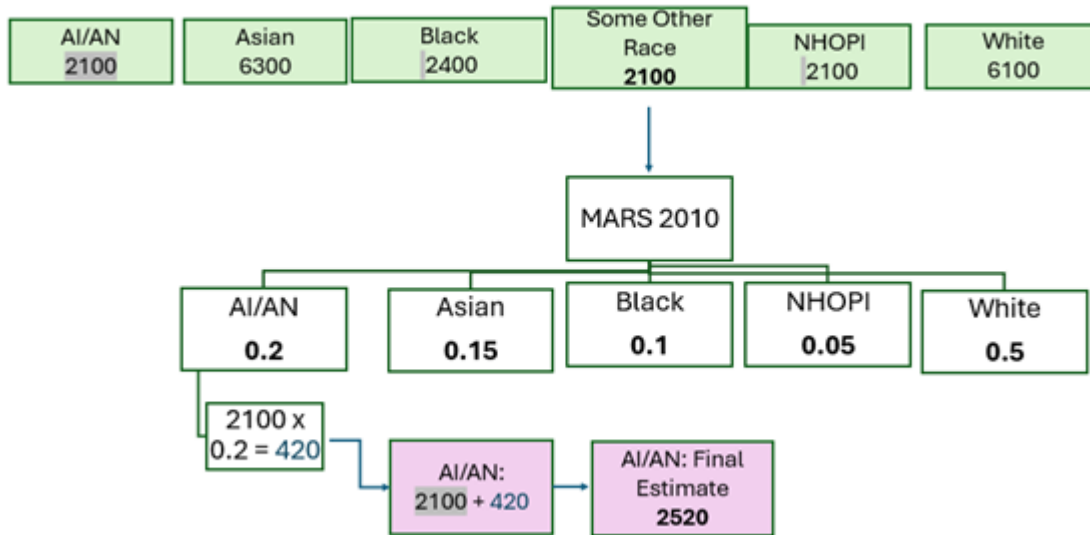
AI/AN
2100

Asian
6300

Black
2400

Some Other Race
2100

NHOPI
2100

White
6100

MARS 2010

AI/AN
0.2

Asian
0.15

Black
0.1

NHOPI
0.05

White
0.5

2100 x 0.2 = 420

AI/AN:
2100 + 420

AI/AN: Final Estimate
2520